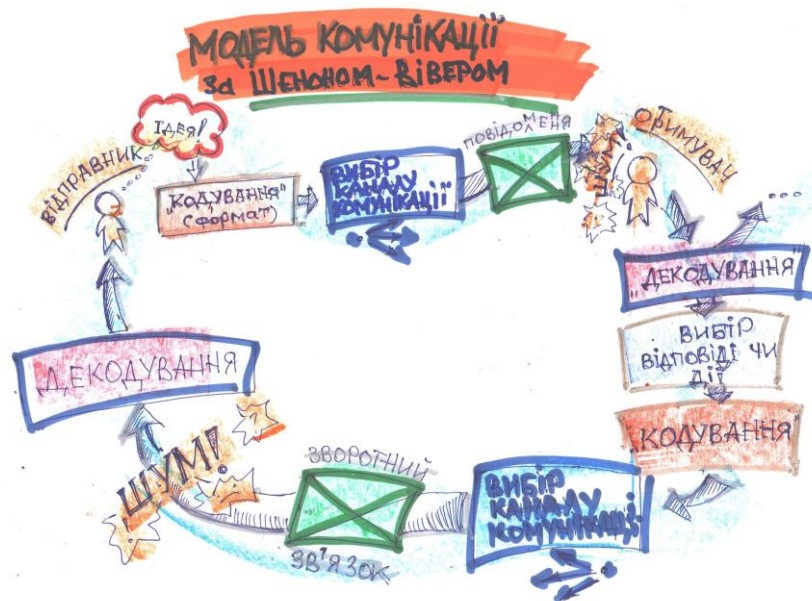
МОДЕЛЬ КОМУНІКАЦІЇ
за Шенононом-Вівером

Ідея!

ВІДПРАВНИК

„КОДУВАННЯ" (ФОРМАТ)

ВИБІР КАНАЛУ КОМУНІКАЦІЇ

ПОВІДОМЛЕННЯ

ШУМ

ОТРИМУВАЧ

„ДЕКОДУВАННЯ"

ВИБІР ВІДПОВІДІ ЧИ ДІЇ

КОДУВАННЯ

ВИБІР КАНАЛУ КОМУНІКАЦІЇ

ЗВОРОТНИЙ ЗВ'ЯЗОК

ШУМ!

„ДЕКОДУВАННЯ"